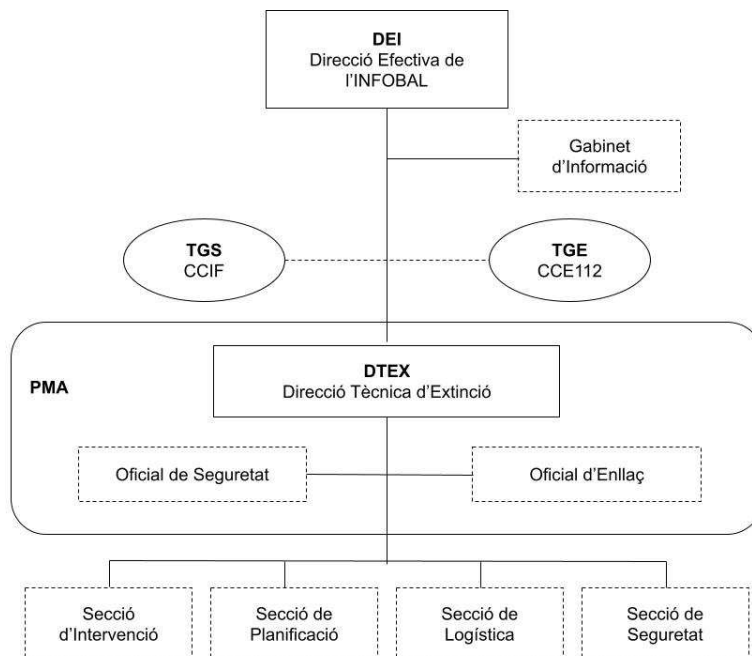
DEI
Direcció Efectiva de l'INFOBAL

Gabinet d'Informació

TGS
CCIF

TGE
CCE112

PMA

DTEX
Direcció Tècnica d'Extinció

Oficial de Seguretat

Oficial d'Enllaç

Secció d'Intervenció

Secció de Planificació

Secció de Logística

Secció de Seguretat